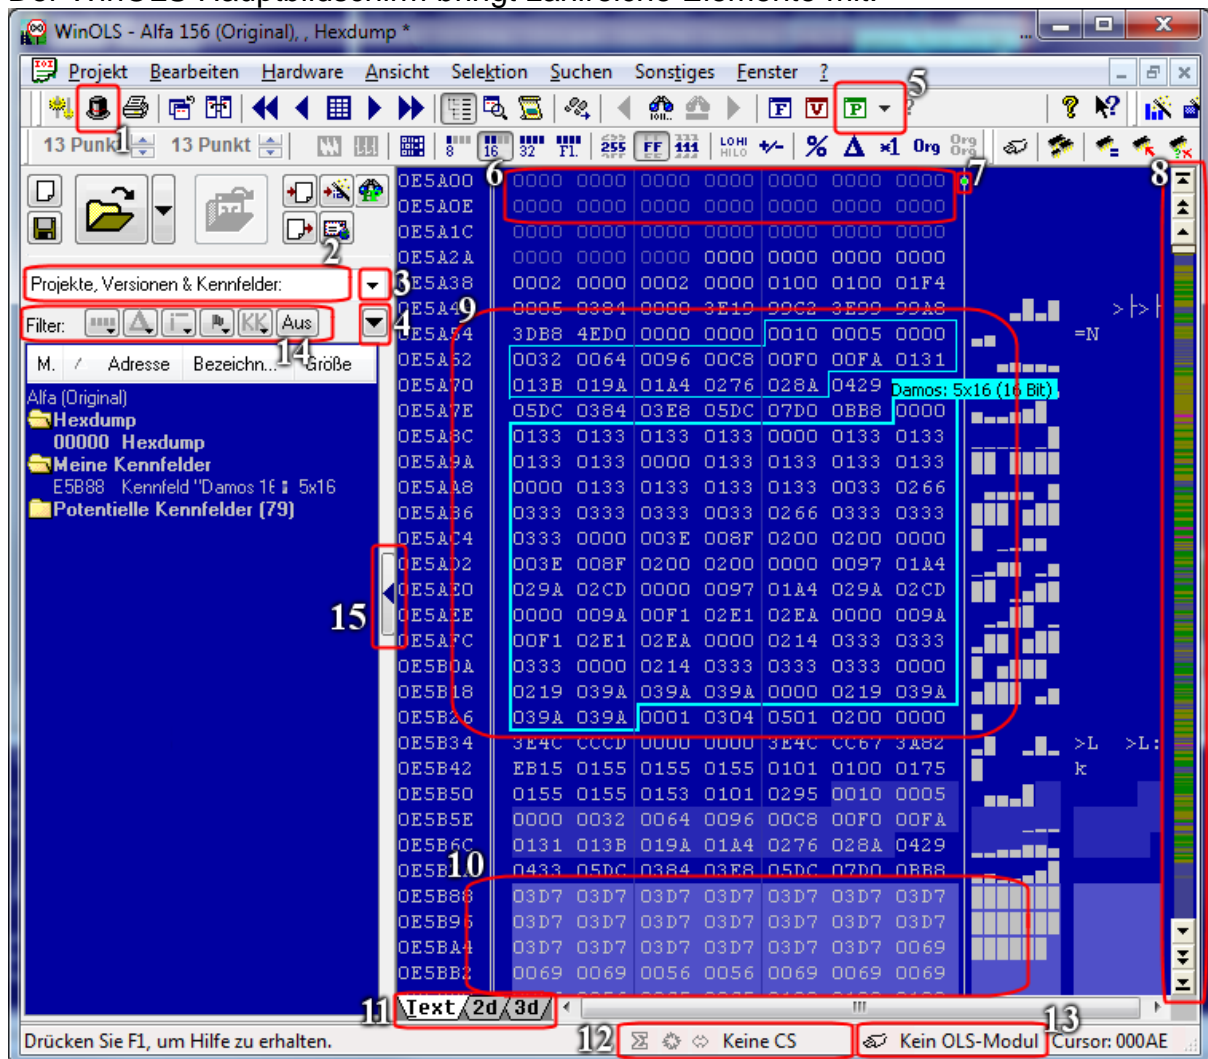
Der WinOLS Hauptbildschirm bringt zahlreiche Elemente mit:

WinOLS - Alfa 156 (Original), , Hexdump *

Projekt Bearbeiten Hardware Ansicht Selektion Suchen Sonstiges Fenster ?

13 Punkt 1 13 Punkt

5

Projekte, Versionen & Kennfelder: 3

Filter: Aus 4

14 M. / Adresse Bezeichn... Größe

2

Alfa (Original)
Hexdump
00000 Hexdump
Meine Kennfelder
E5B88 Kennfeld "Damos 16 5x16
Potentielle Kennfelder (79)

15

| | | | | | | | |
|---|---|---|---|---|---|---|---|
| 0E5A00 | 0000 | 0000 | 0000 | 0000 | 0000 | 0000 | 0000 |
| 0E5A0E | 0000 | 0000 | 0000 | 0000 | 0000 | 0000 | 0000 |
| 0E5A1C | 0000 | 0000 | 0000 | 0000 | 0000 | 0000 | 0000 |
| 0E5A2A | 0000 | 0000 | 0000 | 0000 | 0000 | 0000 | 0000 |
| 0E5A38 | 0002 | 0000 | 0002 | 0000 | 0100 | 0100 | 01F4 |
| 0E5A4 | 0005 | 0384 | 0000 | 3E19 | 99C2 | 3E99 | 99A8 |
| 0E5A54 | 3DB8 | 4ED0 | 0000 | 0000 | 0010 | 0005 | 0000 |
| 0E5A62 | 0032 | 0064 | 0096 | 00C8 | 00F0 | 00FA | 0131 |
| 0E5A70 | 013B | 019A | 01A4 | 0276 | 028A | 0429 | |
| 0E5A7E | 05DC | 0384 | 03E8 | 05DC | 07D0 | 0BB8 | 0000 |
| 0E5A8C | 0133 | 0133 | 0133 | 0133 | 0000 | 0133 | 0133 |
| 0E5A9A | 0133 | 0133 | 0000 | 0133 | 0133 | 0133 | 0133 |
| 0E5AA8 | 0000 | 0133 | 0133 | 0133 | 0133 | 0033 | 0266 |
| 0E5AB6 | 0333 | 0333 | 0333 | 0033 | 0266 | 0333 | 0333 |
| 0E5AC4 | 0333 | 0000 | 003E | 008F | 0200 | 0200 | 0000 |
| 0E5AD2 | 003E | 008F | 0200 | 0200 | 0000 | 0097 | 01A4 |
| 0E5AE0 | 029A | 02CD | 0000 | 0097 | 01A4 | 029A | 02CD |
| 0E5AEE | 0000 | 009A | 00F1 | 02E1 | 02EA | 0000 | 009A |
| 0E5AFC | 00F1 | 02E1 | 02EA | 0000 | 0214 | 0333 | 0333 |
| 0E5B0A | 0333 | 0000 | 0214 | 0333 | 0333 | 0333 | 0000 |
| 0E5B18 | 0219 | 039A | 039A | 039A | 0000 | 0219 | 039A |
| 0E5B26 | 039A | 039A | 0001 | 0304 | 0501 | 0200 | 0000 |
| 0E5B34 | 3E4C | CCCD | 0000 | 0000 | 3E4C | CC67 | 3A82 |
| 0E5B42 | EB15 | 0155 | 0155 | 0155 | 0101 | 0100 | 0175 |
| 0E5B50 | 0155 | 0155 | 0153 | 0101 | 0295 | 0010 | 0005 |
| 0E5B5E | 0000 | 0032 | 0064 | 0096 | 00C8 | 00F0 | 00FA |
| 0E5B6C | 0131 | 013B | 019A | 01A4 | 0276 | 028A | 0429 |
| 0E5B7A | 0433 | 05DC | 0384 | 03E8 | 05DC | 07D0 | 0BB8 |
| 0E5B88 | 03D7 | 03D7 | 03D7 | 03D7 | 03D7 | 03D7 | 03D7 |
| 0E5B96 | 03D7 | 03D7 | 03D7 | 03D7 | 03D7 | 03D7 | 03D7 |
| 0E5BA4 | 03D7 | 03D7 | 03D7 | 03D7 | 03D7 | 03D7 | 0069 |
| 0E5BB2 | 0069 | 0069 | 0056 | 0056 | 0069 | 0069 | 0069 |

6 7 8 9 10

Damos: 5x16 (16 Bit)

=N >L >L: k

11 Text 2d 3d

Drücken Sie F1, um Hilfe zu erhalten. 12 Keine CS Kein OLS-Modul 13 Cursor: 000AE